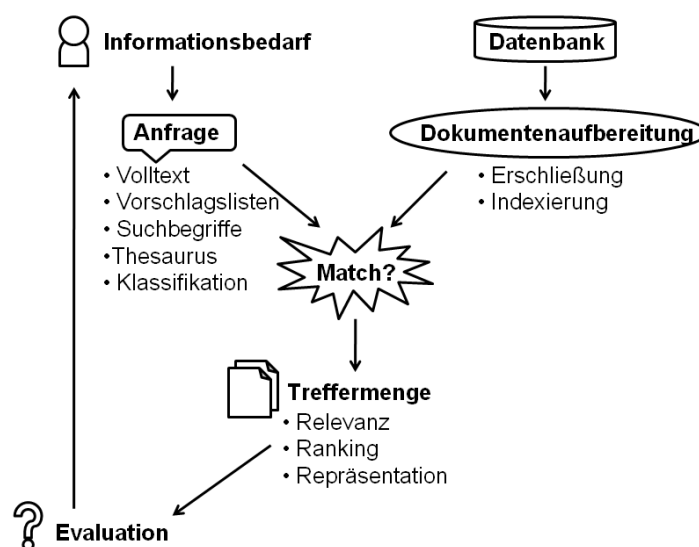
Informationsbedarf

Datenbank

Anfrage

- Volltext
- Vorschlagslisten
- Suchbegriffe
- Thesaurus
- Klassifikation

Dokumentenaufbereitung

- Erschließung
- Indexierung

Match?

Treffermenge

- Relevanz
- Ranking
- Repräsentation

Evaluation